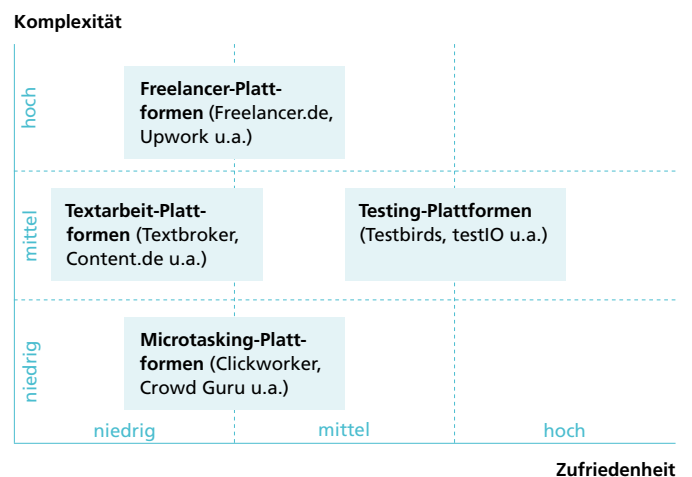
Komplexität

hoch

mittel

niedrig

**Freelancer-Plattformen** (Freelancer.de, Upwork u.a.)

**Textarbeit-Plattformen** (Textbroker, Content.de u.a.)

**Testing-Plattformen** (Testbirds, testIO u.a.)

**Microtasking-Plattformen** (Clickworker, Crowd Guru u.a.)

niedrig

mittel

hoch

Zufriedenheit